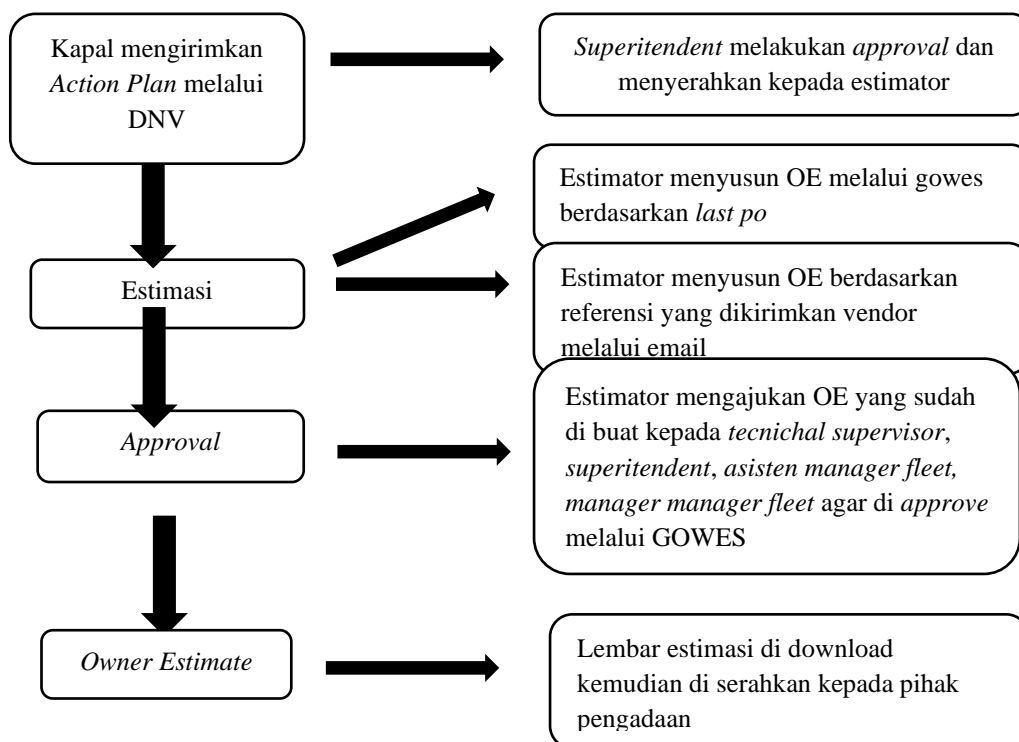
Kapal mengirimkan Action Plan melalui DNV

Superitendent melakukan approval dan menyerahkan kepada estimator

Estimator menyusun OE melalui gowes berdasarkan last po

Estimasi

Estimator menyusun OE berdasarkan referensi yang dikirimkan vendor melalui email

Approval

Estimator mengajukan OE yang sudah di buat kepada tecnichal supervisor, superitendent, asisten manager fleet, manager manager fleet agar di approve melalui GOWES

Owner Estimate

Lembar estimasi di download kemudian di serahkan kepada pihak pengadaan